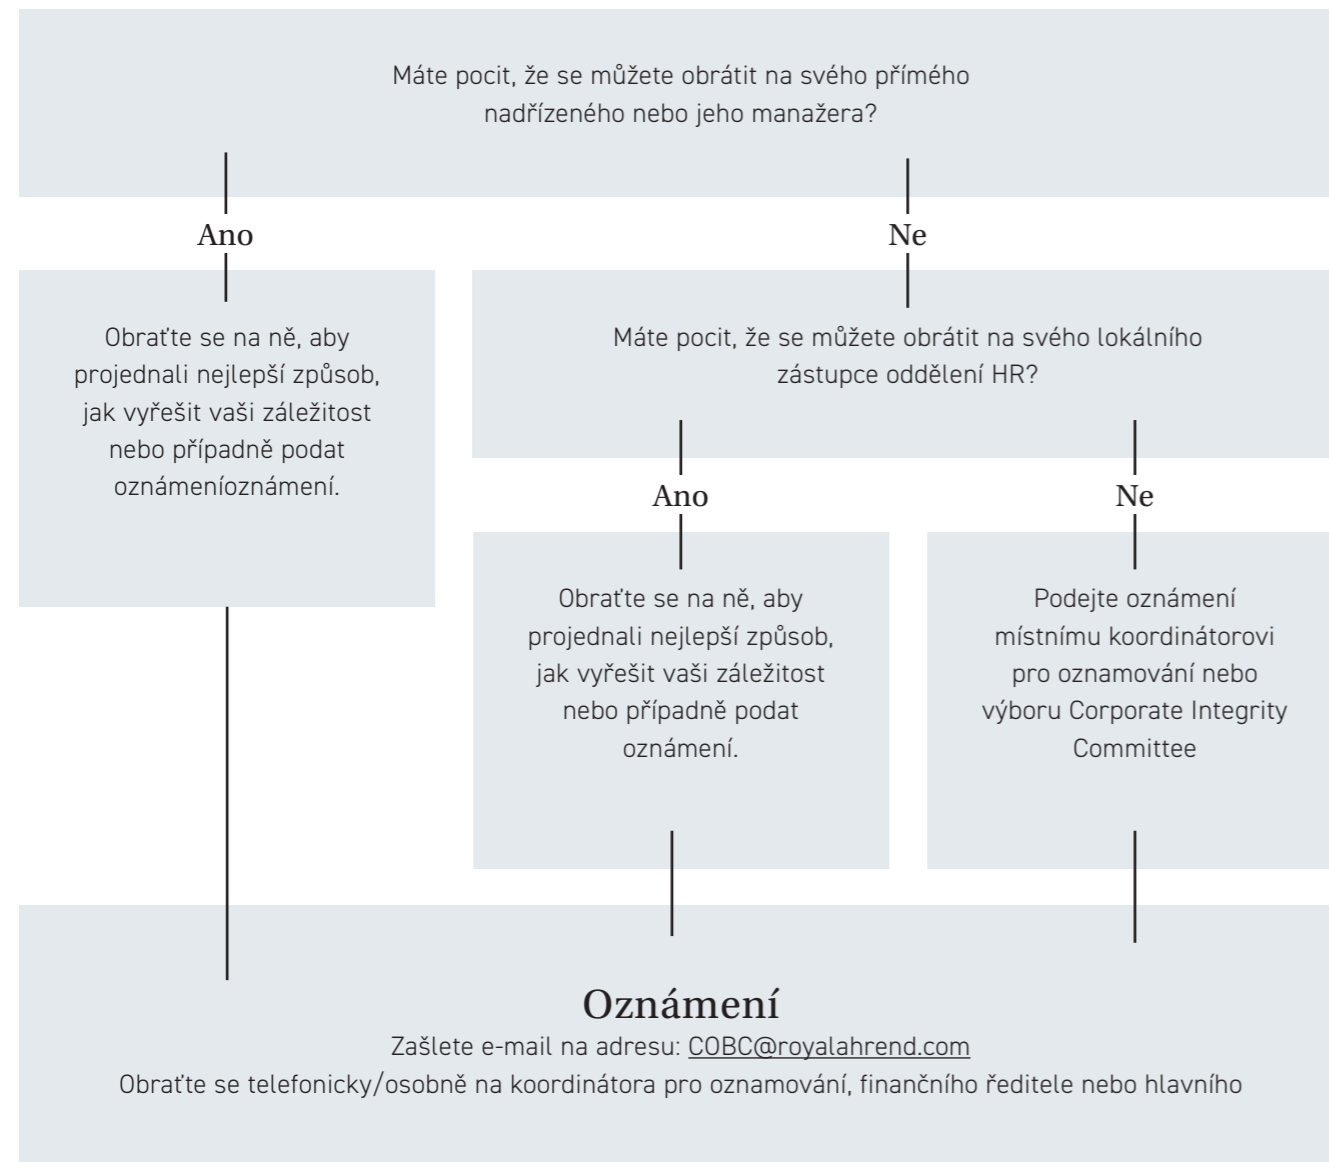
Máte pocit, že se můžete obrátit na svého přímého nadřízeného nebo jeho manažera?

Ano

Ne

Obraťte se na ně, aby projednali nejlepší způsob, jak vyřešit vaši záležitost nebo případně podat oznámeníoznámení.

Máte pocit, že se můžete obrátit na svého lokálního zástupce oddělení HR?

Ano

Ne

Obraťte se na ně, aby projednali nejlepší způsob, jak vyřešit vaši záležitost nebo případně podat oznámení.

Podejte oznámení místnímu koordinátorovi pro oznamování nebo výboru Corporate Integrity Committee

Oznámení

Zašlete e-mail na adresu: COBC@royalahrend.com

Obraťte se telefonicky/osobně na koordinátora pro oznamování, finančního ředitele nebo hlavního